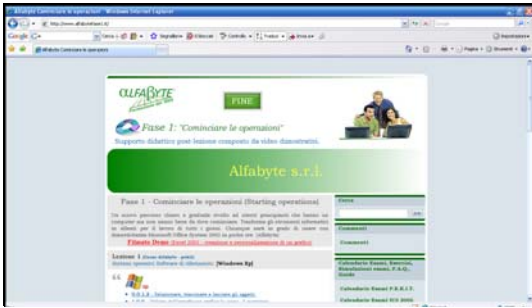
Alfabyte Cominciare le operazioni - Windows Internet Explorer

http://www.alfabytesrl.it/

Google

Alfabyte Cominciare le operazioni

ALFABYTE

FINE

Fase 1: "Cominciare le operazioni"

Supporto didattico post-lezione composto da video dimostrativi.

Alfabyte s.r.l.

Fase 1 - Cominciare le operazioni (Starting operations)

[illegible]

Filmato Demo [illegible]

Lezione 1 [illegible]

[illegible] (Windows Xp)

Cerca

Commenti

Commenti

Calendario Esami, Esercizi, Simulazioni esami, F.A.Q., Guide

Calendario Esami E.B.D.I.T.

Calendario Esami ECI 2000